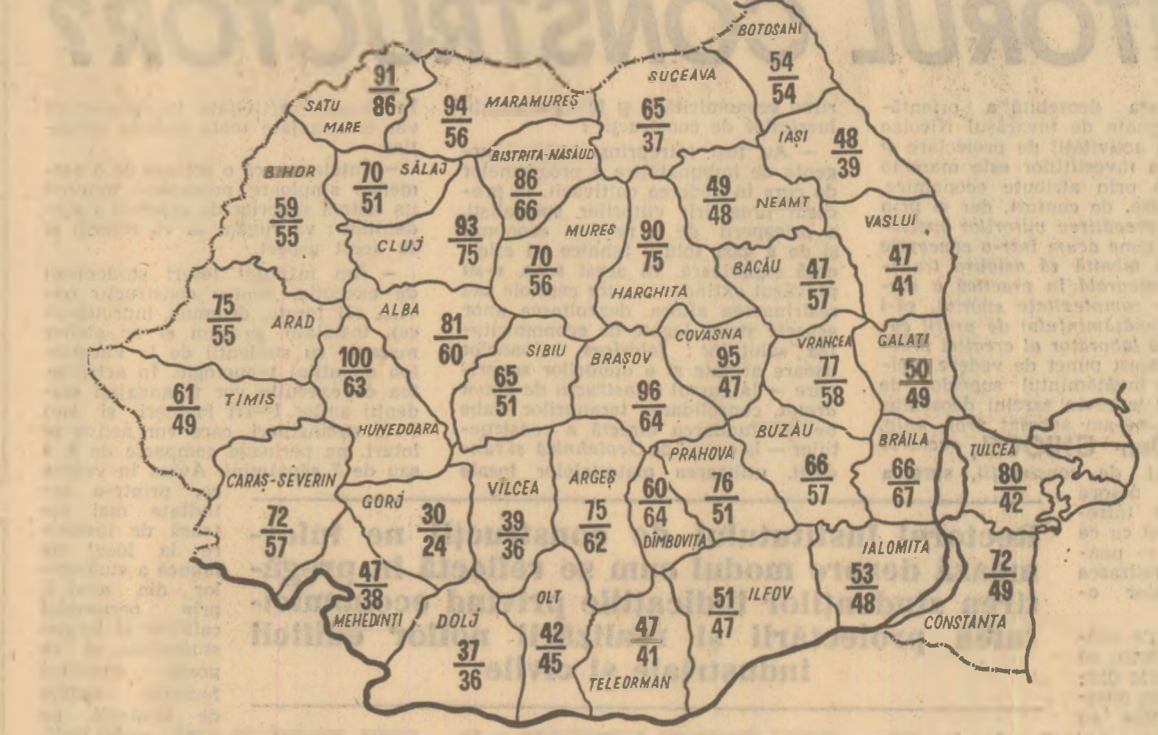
TORUL CONSTRUCTORI

SATU MARE $\frac{91}{86}$

MARAMUREȘ $\frac{94}{56}$

BOTOȘANI $\frac{54}{54}$

SUCEAVA $\frac{65}{37}$

IAȘI $\frac{48}{39}$

SĂLAJ $\frac{70}{51}$

BIHOR $\frac{59}{55}$

BISTRIȚA-NĂSĂUD $\frac{86}{66}$

NEAMȚ $\frac{49}{48}$

VASLUI $\frac{47}{41}$

CLUJ $\frac{93}{75}$

MUREȘ $\frac{70}{56}$

$\frac{90}{75}$ HARGHITA

BACĂU $\frac{47}{57}$

ARAD $\frac{75}{55}$

ALBA $\frac{81}{60}$

$\frac{100}{63}$

SIBIU $\frac{65}{51}$

BRAȘOV $\frac{96}{64}$

COVASNA $\frac{95}{47}$

VRANCEA $\frac{77}{58}$

GALAȚI $\frac{50}{49}$

TIMIȘ $\frac{61}{49}$

HUNEDOARA

BUZĂU $\frac{66}{57}$

BRĂILA $\frac{66}{67}$

TULCEA $\frac{80}{42}$

CARAȘ-SEVERIN $\frac{72}{57}$

GORJ $\frac{30}{24}$

VÎLCEA $\frac{39}{36}$

ARGEȘ $\frac{75}{62}$

PRAHOVA $\frac{76}{51}$

$\frac{60}{64}$ DÎMBOVIȚA

IALOMIȚA $\frac{53}{48}$

$\frac{72}{49}$

MEHEDINȚI $\frac{47}{38}$

OLT $\frac{42}{45}$

ILFOV $\frac{51}{47}$

CONSTANȚA

DOLJ $\frac{37}{36}$

$\frac{47}{41}$ TELEORMAN